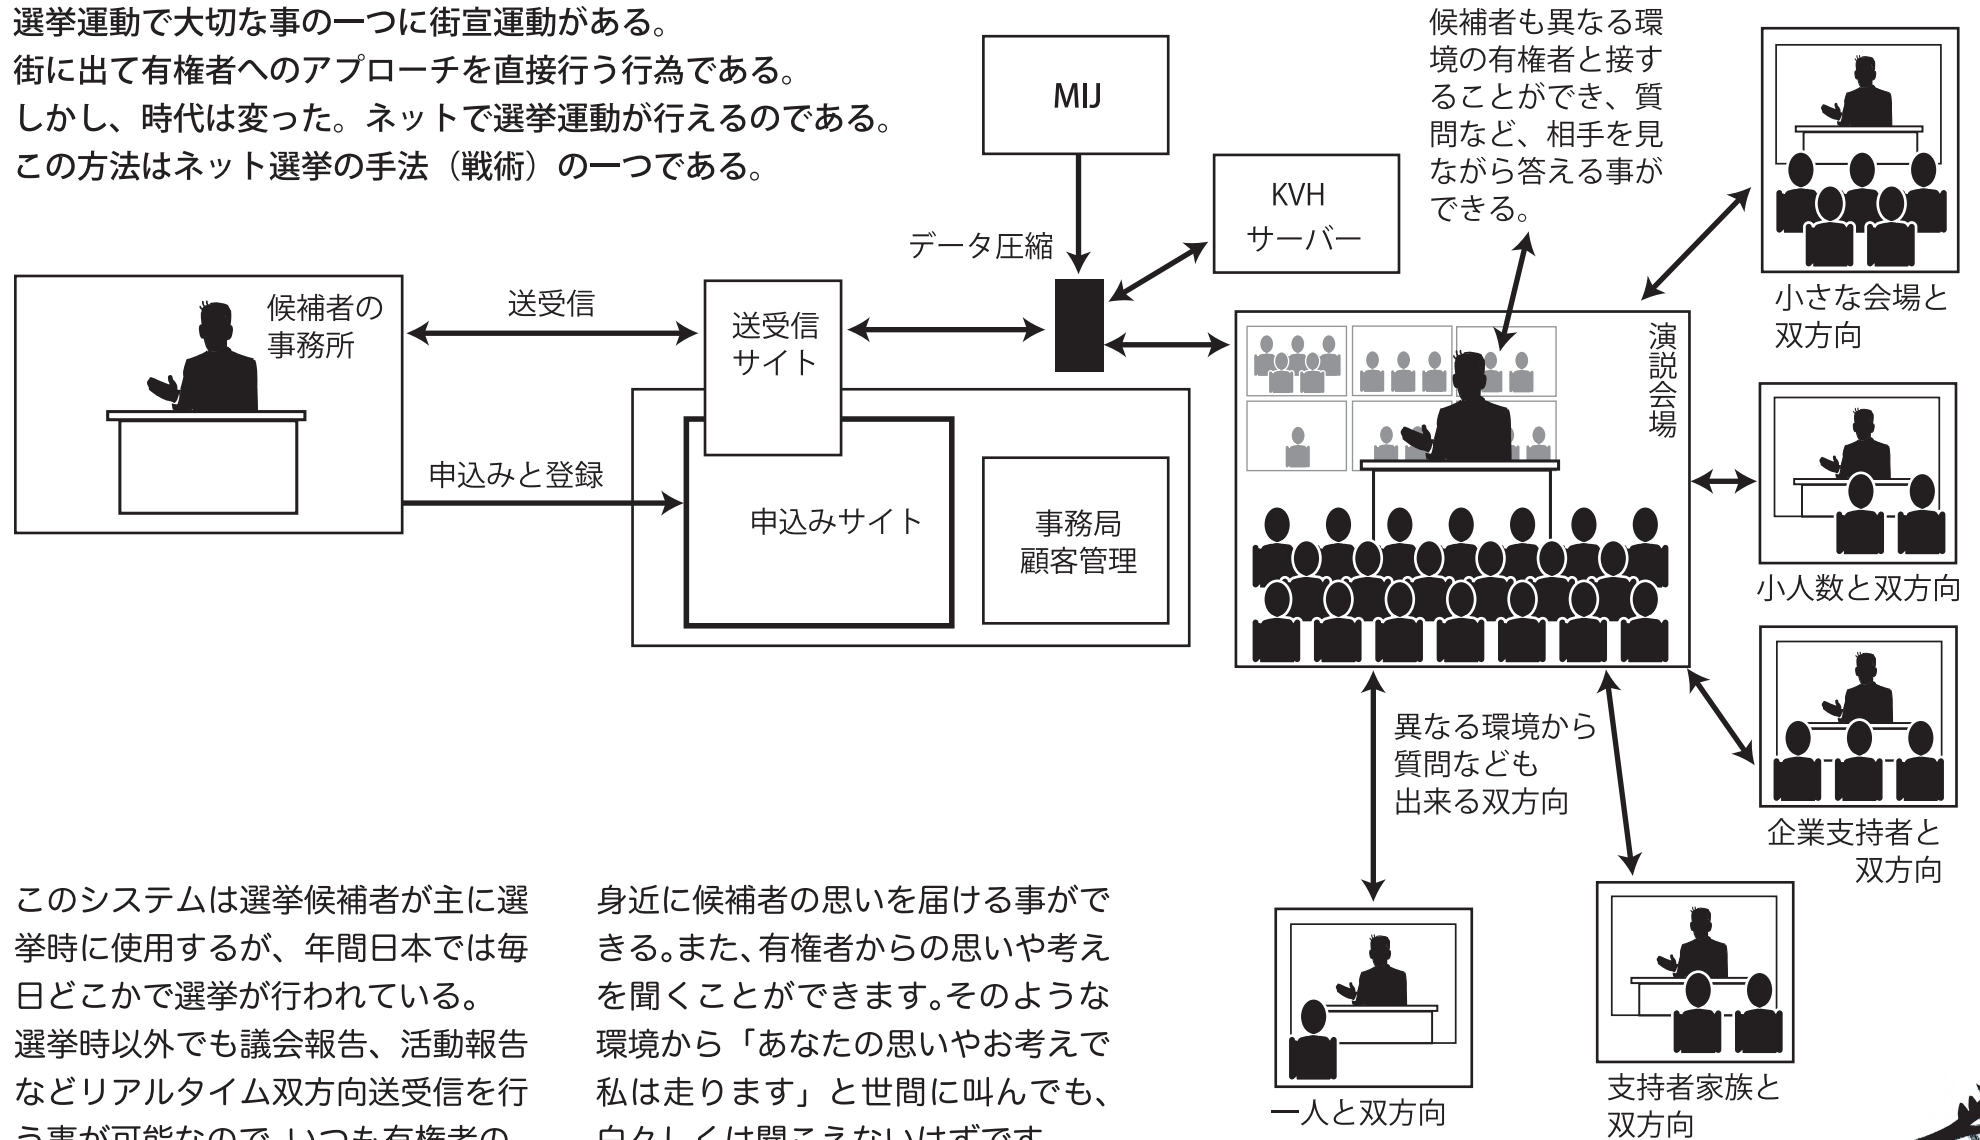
選挙運動で大切な事の一つに街宣運動がある。
街に出て有権者へのアプローチを直接行う行為である。
しかし、時代は変った。ネットで選挙運動が行えるのである。
この方法はネット選挙の手法（戦術）の一つである。

MIJ

データ圧縮

KVH
サーバー

候補者も異なる環境の有権者と接することができ、質問など、相手を見ながら答える事ができる。

候補者の
事務所

送受信

送受信
サイト

申込みと登録

申込みサイト

事務局
顧客管理

演説会場

小さな会場と
双方向

小人数と双方向

企業支持者と
双方向

異なる環境から
質問なども
出来る双方向

一人と双方向

支持者家族と
双方向

このシステムは選挙候補者が主に選挙時に使用するが、年間日本では毎日どこかで選挙が行われている。
選挙時以外でも議会報告、活動報告などリアルタイム双方向送受信を行う事が可能なので、いつも有権者の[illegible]

身近に候補者の思いを届ける事ができる。また、有権者からの思いや考えを聞くことができます。そのような環境から「あなたの思いやお考えで私は走ります」と世間に叫んでも、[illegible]